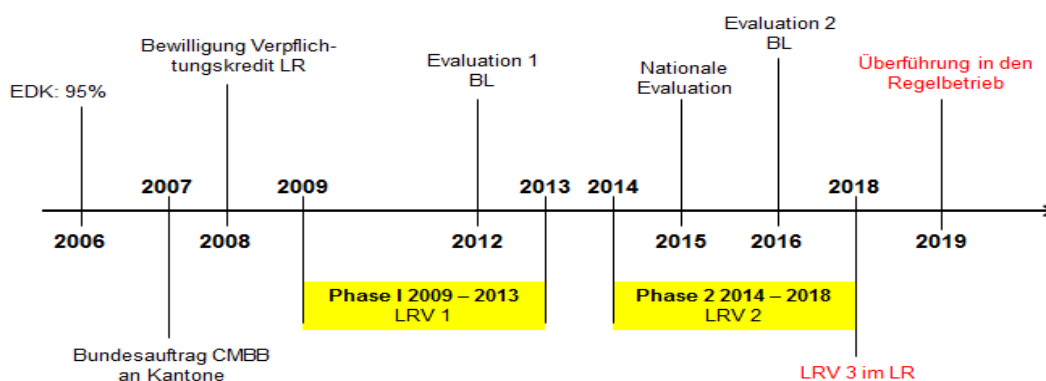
EDK: 95%

Bewilligung Verpflichtungskredit LR

Evaluation 1
BL

Nationale
Evaluation

Evaluation 2
BL

Überführung in den
Regelbetrieb

2007

2009

2013

2014

2018

2006

2008

2012

2015

2016

2019

Phase I 2009 – 2013
LRV 1

Phase 2 2014 – 2018
LRV 2

Bundesauftrag CMBB
an Kantone

LRV 3 im LR